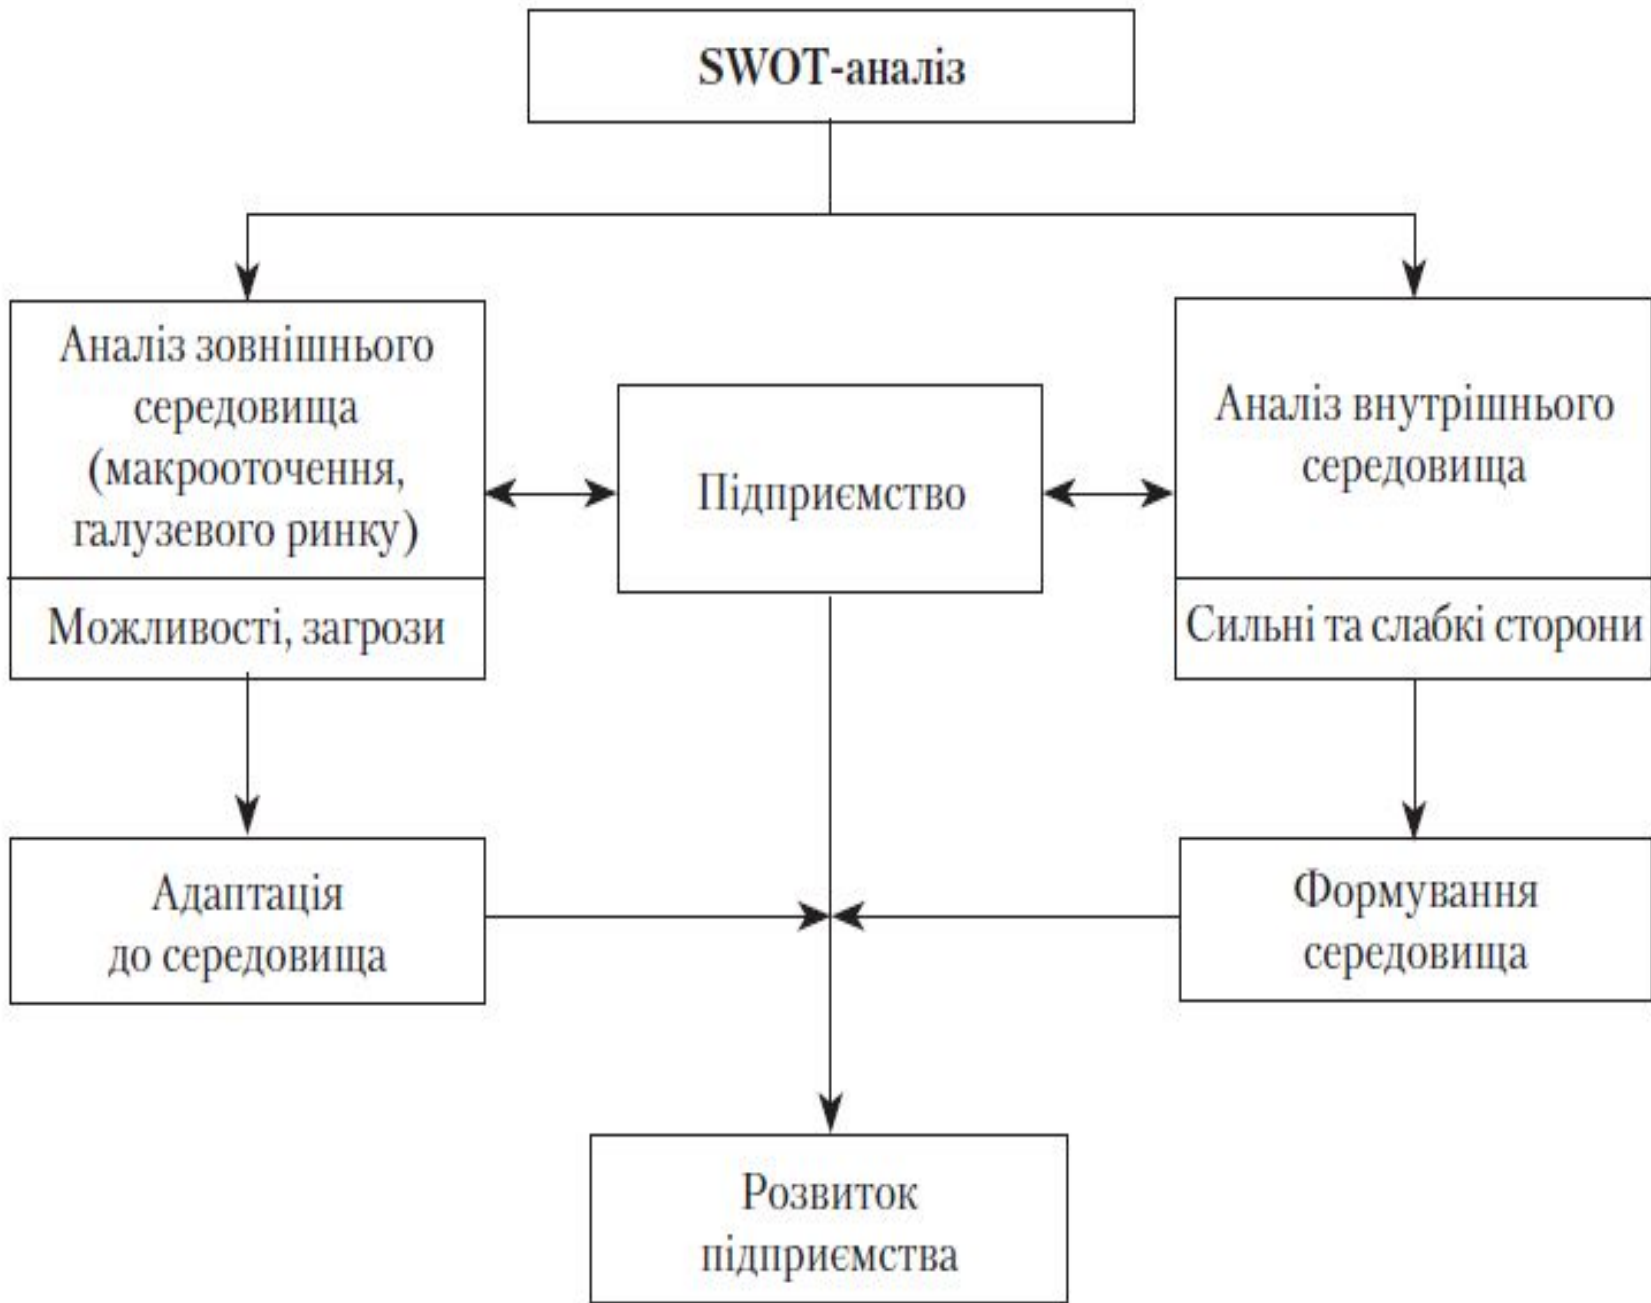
SWOT-аналіз

Аналіз зовнішнього середовища (макрооточення, галузевого ринку)

Можливості, загрози

Підприємство

Аналіз внутрішнього середовища

Сильні та слабкі сторони

Адаптація до середовища

Формування середовища

Розвиток підприємства